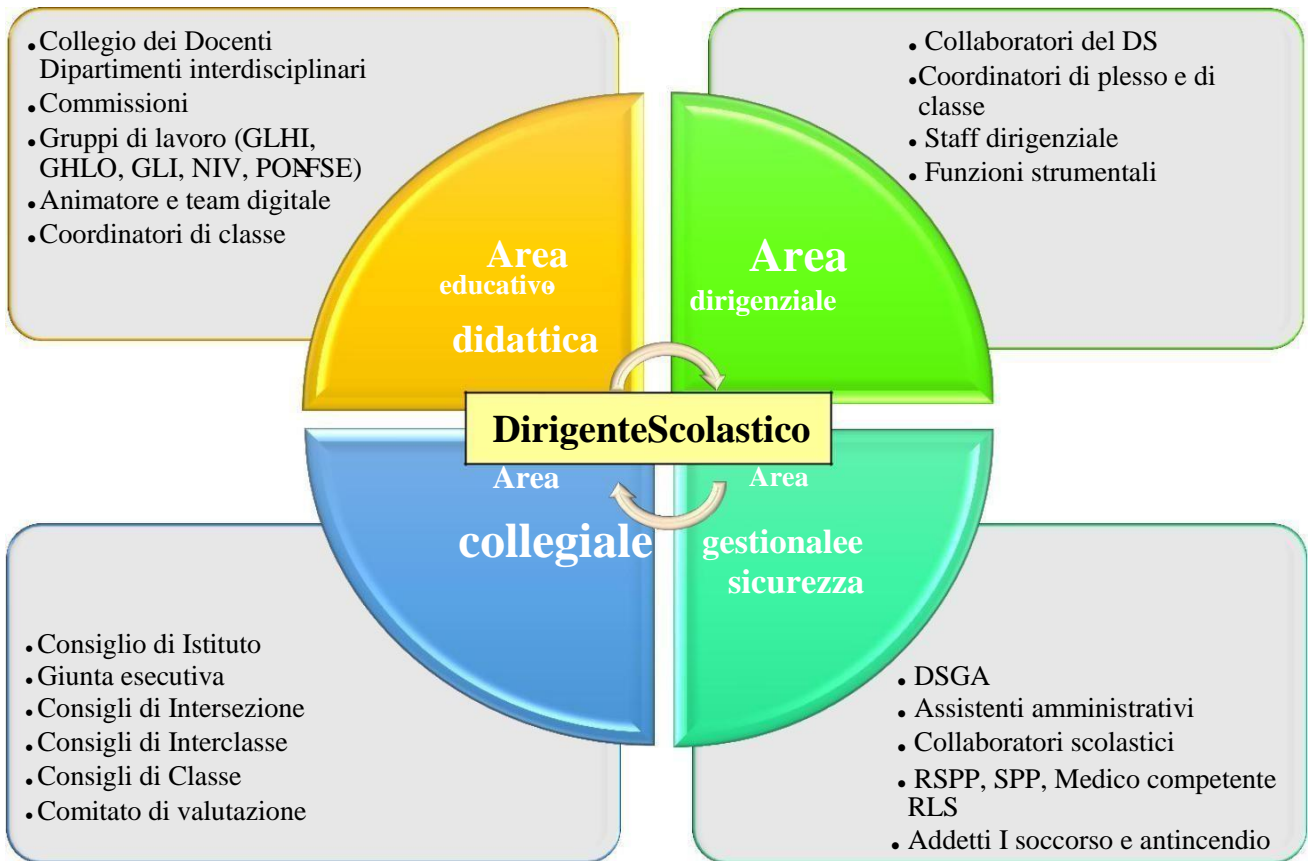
- Collegio dei Docenti Dipartimenti interdisciplinari
- Commissioni
- Gruppi di lavoro (GLHI, GHLO, GLI, NIV, PON-FSE)
- Animatore e team digitale
- Coordinatori di classe

- Collaboratori del DS
- Coordinatori di plesso e di classe
- Staff dirigenziale
- Funzioni strumentali

Area educativo didattica

Area dirigenziale

DirigenteScolastico

Area collegiale

Area gestionalee sicurezza

- Consiglio di Istituto
- Giunta esecutiva
- Consigli di Intersezione
- Consigli di Interclasse
- Consigli di Classe
- Comitato di valutazione

- DSGA
- Assistenti amministrativi
- Collaboratori scolastici
- RSPP, SPP, Medico competente RLS
- Addetti I soccorso e antincendio